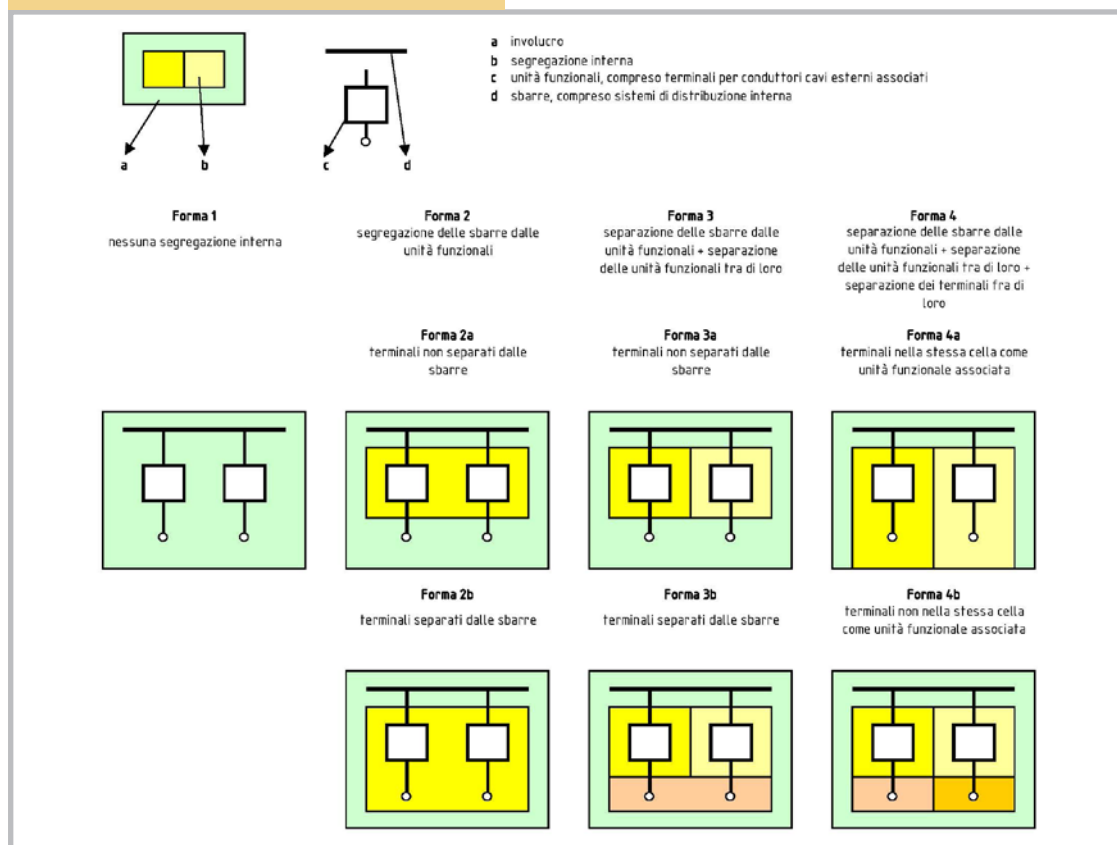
a involucro
b segregazione interna
c unità funzionali, compreso terminali per conduttori cavi esterni associati
d sbarre, compreso sistemi di distribuzione interna

a b c d

Forma 1
nessuna segregazione interna

Forma 2
segregazione delle sbarre dalle unità funzionali

Forma 3
separazione delle sbarre dalle unità funzionali + separazione delle unità funzionali fra di loro

Forma 4
separazione delle sbarre dalle unità funzionali + separazione delle unità funzionali tra di loro + separazione dei terminali fra di loro

Forma 2a
terminali non separati dalle sbarre

Forma 3a
terminali non separati dalle sbarre

Forma 4a
terminali nella stessa cella come unità funzionale associata

Forma 2b
terminali separati dalle sbarre

Forma 3b
terminali separati dalle sbarre

Forma 4b
terminali non nella stessa cella come unità funzionale associata